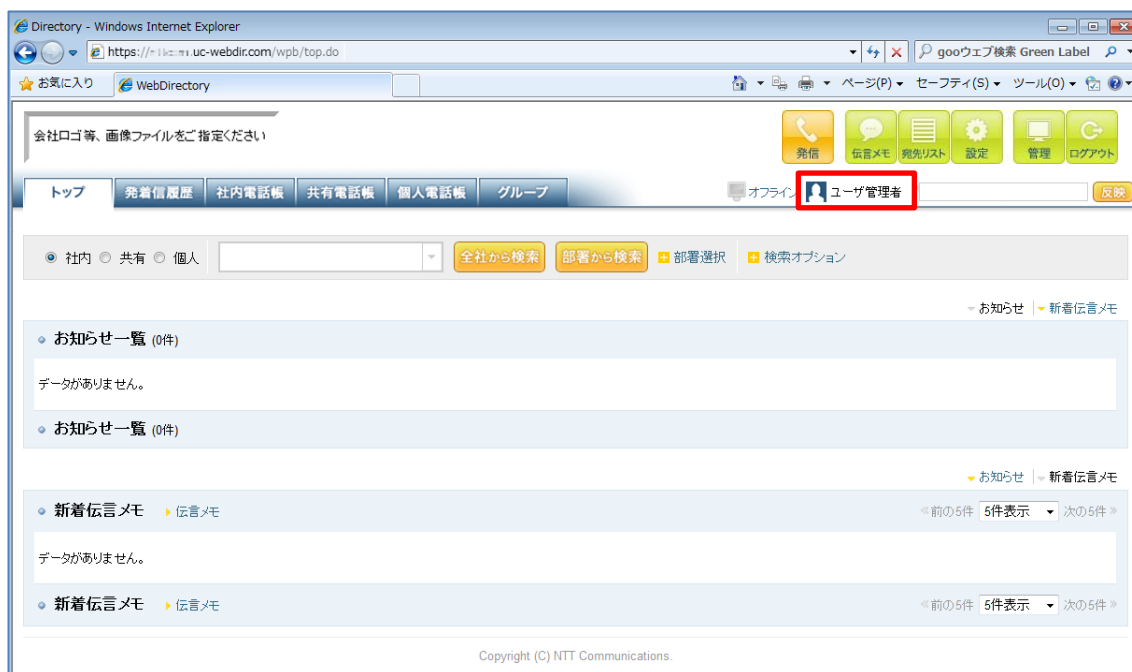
Directory - Windows Internet Explorer

https://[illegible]uc-webdir.com/wpb/top.do

gooウェブ検索 Green Label

お気に入り　WebDirectory

ページ(P)　セーフティ(S)　ツール(O)

会社ロゴ等、画像ファイルをご指定ください

発信　伝言メモ　発先リスト　設定　管理　ログアウト

トップ　発着信履歴　社内電話帳　共有電話帳　個人電話帳　グループ

オフライン　ユーザ管理者　反映

社内　共有　個人　全社から検索　部署から検索　部署選択　検索オプション

お知らせ　新着伝言メモ

お知らせ一覧 (0件)

データがありません。

お知らせ一覧 (0件)

お知らせ　新着伝言メモ

新着伝言メモ　伝言メモ　前の5件　5件表示　次の5件

データがありません。

新着伝言メモ　伝言メモ　前の5件　5件表示　次の5件

Copyright (C) NTT Communications.